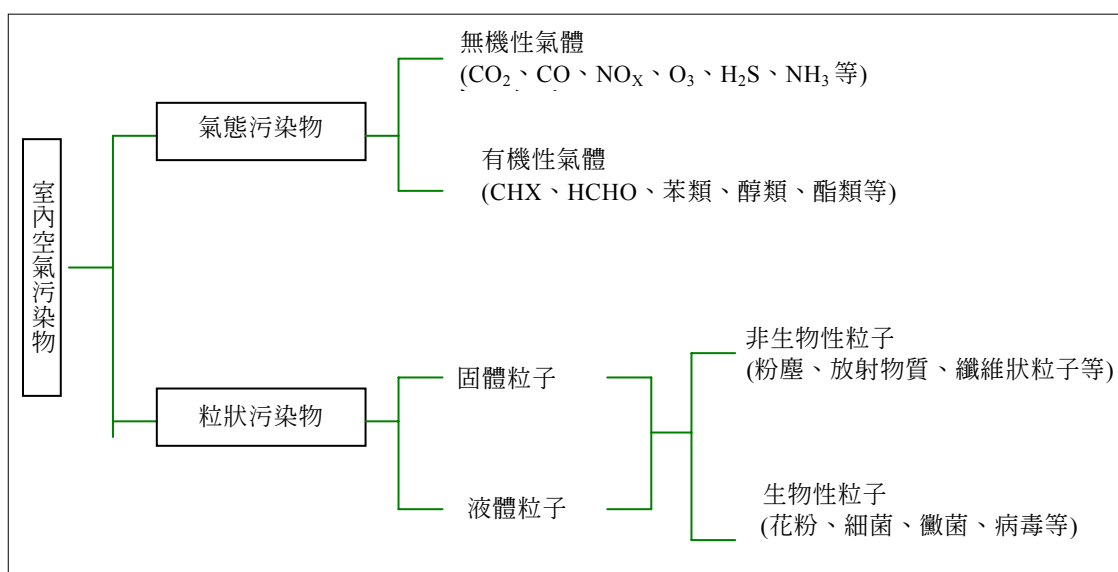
室內空氣污染物

氣態污染物

無機性氣體
($CO_2$、CO、$NO_X$、$O_3$、$H_2S$、$NH_3$ 等)

有機性氣體
(CHX、HCHO、苯類、醇類、酯類等)

粒狀污染物

固體粒子

液體粒子

非生物性粒子
(粉塵、放射物質、纖維狀粒子等)

生物性粒子
(花粉、細菌、黴菌、病毒等)